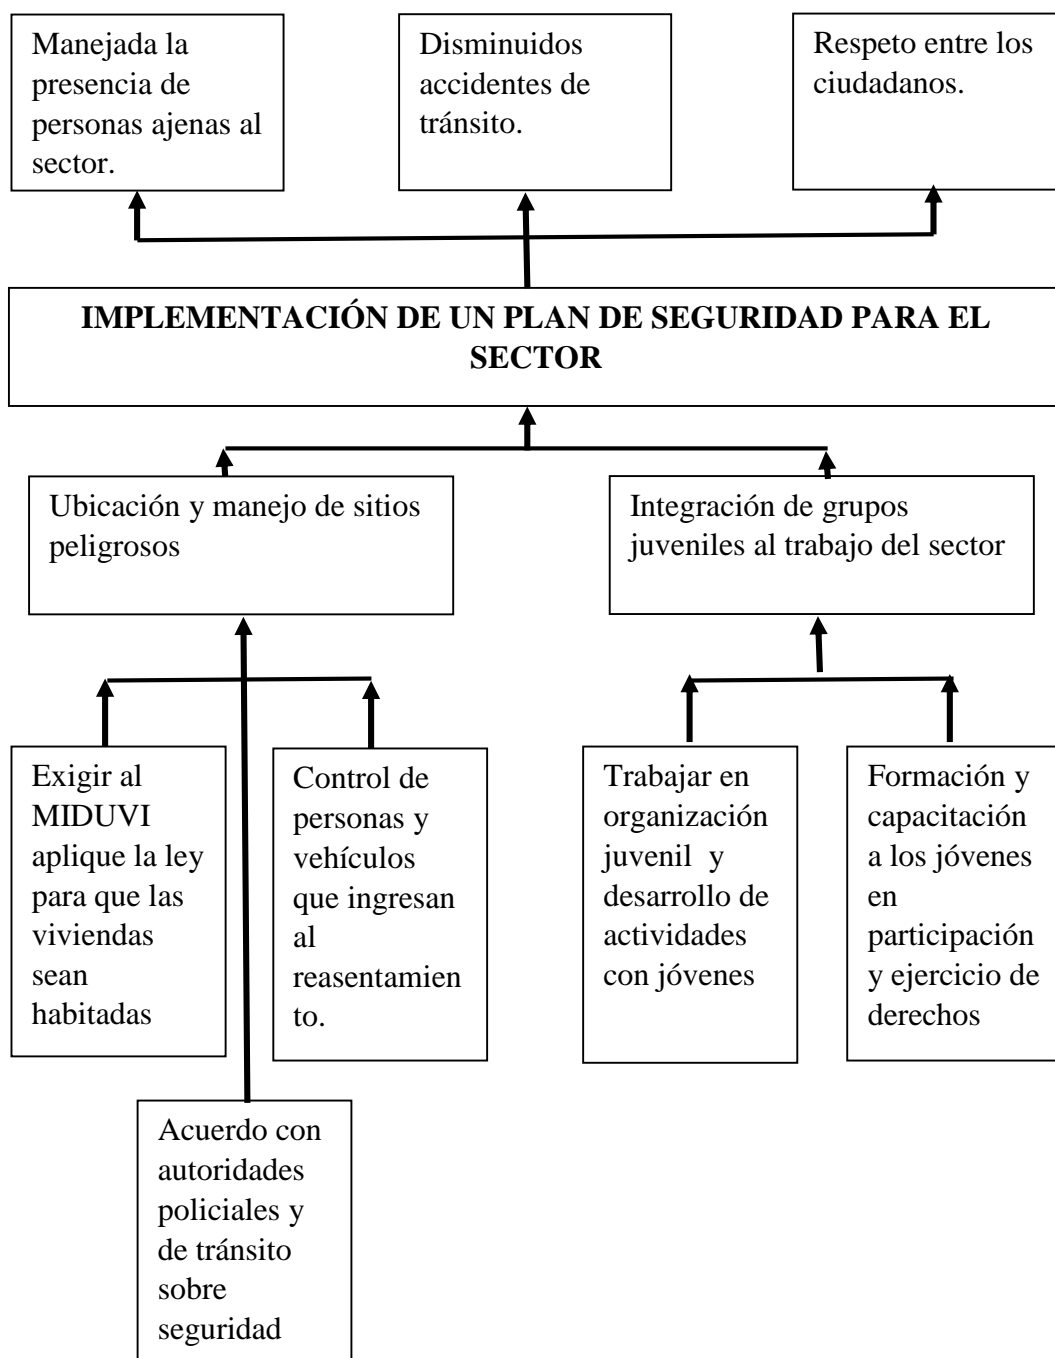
Manejada la presencia de personas ajenas al sector.

Disminuidos accidentes de tránsito.

Respeto entre los ciudadanos.

IMPLEMENTACIÓN DE UN PLAN DE SEGURIDAD PARA EL SECTOR

Ubicación y manejo de sitios peligrosos

Integración de grupos juveniles al trabajo del sector

Exigir al MIDUVI aplique la ley para que las viviendas sean habitadas

Control de personas y vehículos que ingresan al reasentamiento.

Trabajar en organización juvenil y desarrollo de actividades con jóvenes

Formación y capacitación a los jóvenes en participación y ejercicio de derechos

Acuerdo con autoridades policiales y de tránsito sobre seguridad